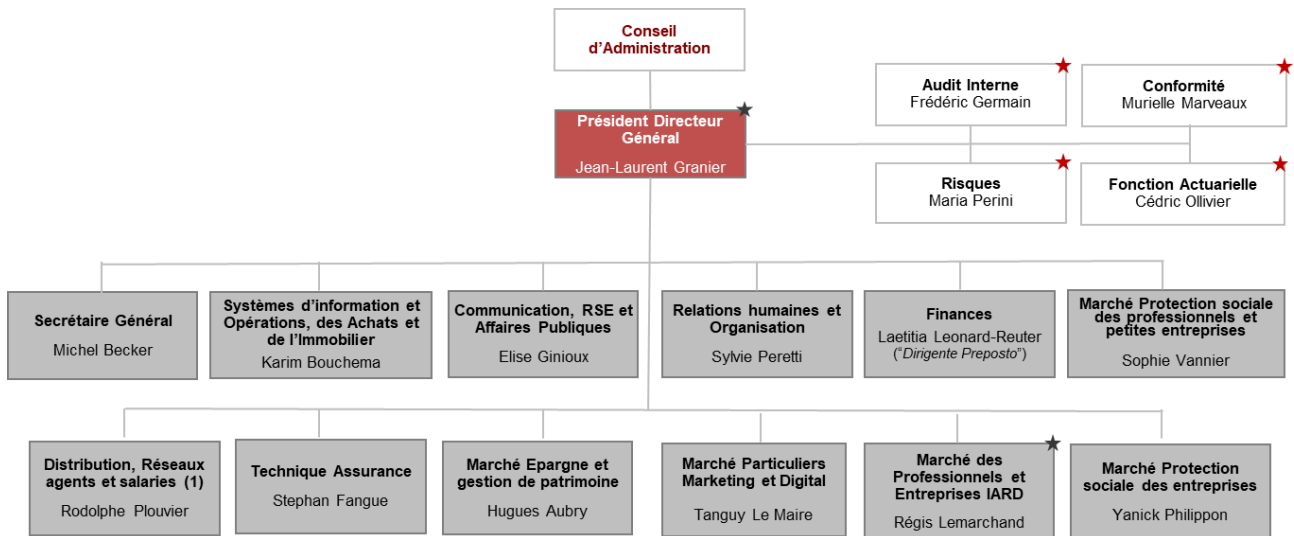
Conseil d'Administration

Président Directeur Général
Jean-Laurent Granier

Audit Interne
Frédéric Germain

Conformité
Murielle Marveaux

Risques
Maria Perini

Fonction Actuarielle
Cédric Ollivier

Secrétaire Général
Michel Becker

Systèmes d'information et Opérations, des Achats et de l'Immobilier
Karim Bouchema

Communication, RSE et Affaires Publiques
Elise Ginioux

Relations humaines et Organisation
Sylvie Peretti

Finances
Laetitia Leonard-Reuter
("Dirigente Preposto")

Marché Protection sociale des professionnels et petites entreprises
Sophie Vannier

Distribution, Réseaux agents et salaries (1)
Rodolphe Plouvier

Technique Assurance
Stephan Fangue

Marché Epargne et gestion de patrimoine
Hugues Aubry

Marché Particuliers Marketing et Digital
Tanguy Le Maire

Marché des Professionnels et Entreprises IARD
Régis Lemarchand

Marché Protection sociale des entreprises
Yanick Philippon